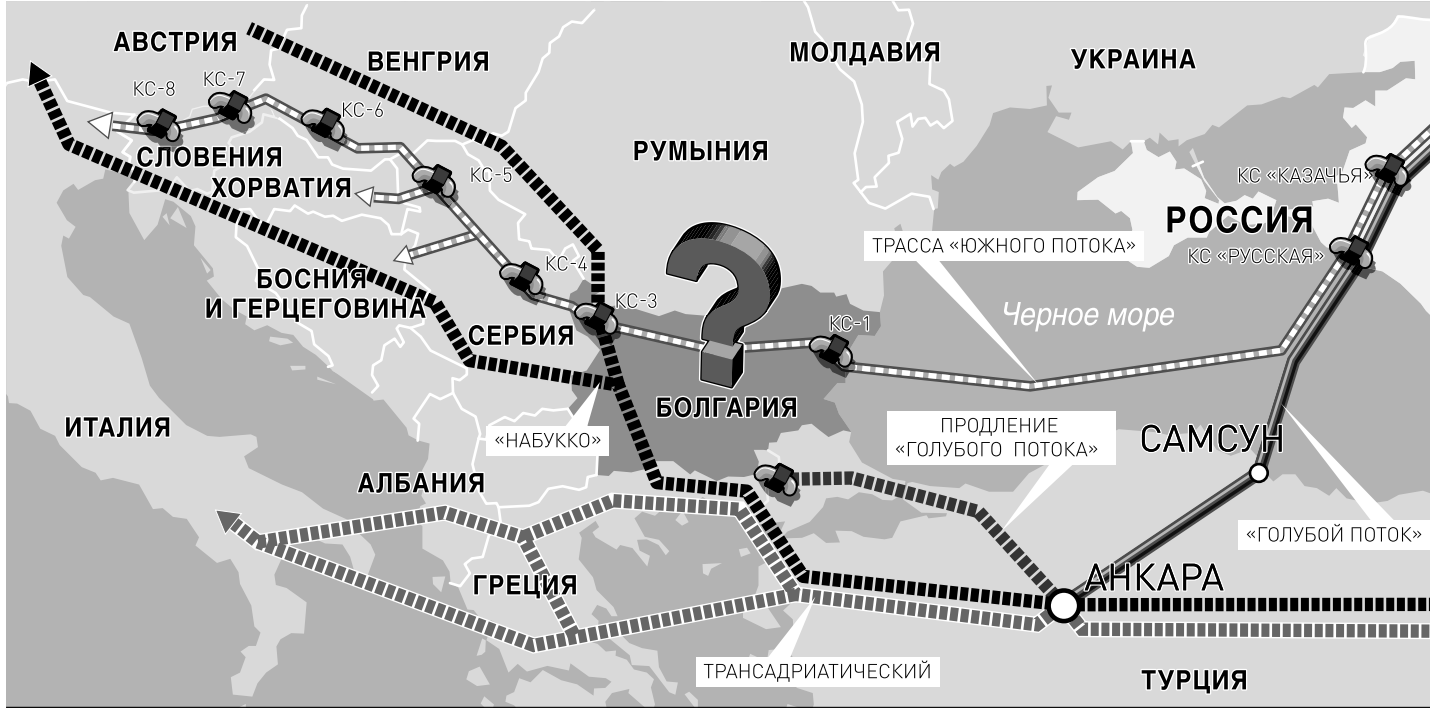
АВСТРИЯ
ВЕНГРИЯ
МОЛДАВИЯ
УКРАИНА
КС-8
КС-7
КС-6
СЛОВЕНИЯ
РУМЫНИЯ
ХОРВАТИЯ
КС-5
КС «КАЗАЧЬЯ»
РОССИЯ
ТРАССА «ЮЖНОГО ПОТОКА»
КС «РУССКАЯ»
БОСНИЯ И ГЕРЦЕГОВИНА
КС-4
КС-3
СЕРБИЯ
Черное море
КС-1
БОЛГАРИЯ
ИТАЛИЯ
«НАБУККО»
ПРОДЛЕНИЕ «ГОЛУБОГО ПОТОКА»
САМСУН
АЛБАНИЯ
«ГОЛУБОЙ ПОТОК»
ГРЕЦИЯ
АНКАРА
ТРАНСАДРИАТИЧЕСКИЙ
ТУРЦИЯ